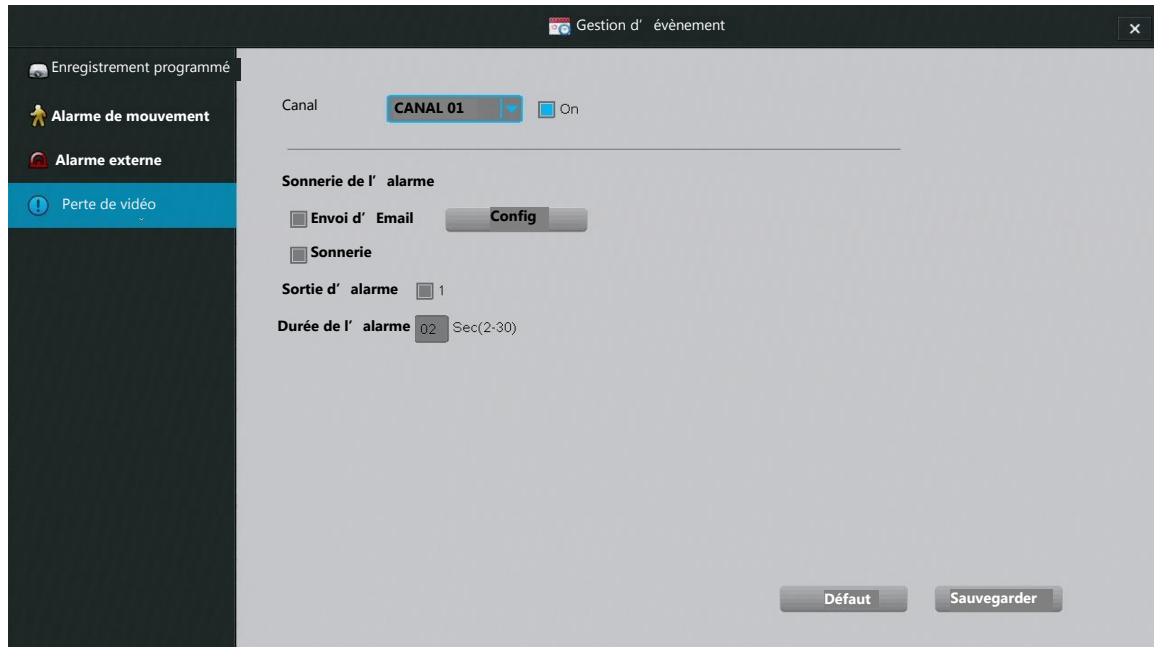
Gestion d’ évènement

×

Enregistrement programmé

Alarme de mouvement

Alarme externe

Perte de vidéo

Canal CANAL 01 On

Sonnerie de l’ alarme

Envoi d’ Email Config

Sonnerie

Sortie d’ alarme 1

Durée de l’ alarme 02 Sec(2-30)

Défaut Sauvegarder